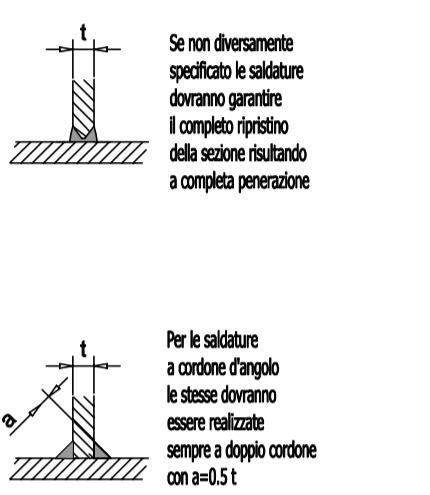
t

Se non diversamente specificato le saldature dovranno garantire il completo ripristino della sezione risultando a completa penerazione

t

a

Per le saldature a cordone d'angolo le stesse dovranno essere realizzate sempre a doppio cordone con a=0.5 t